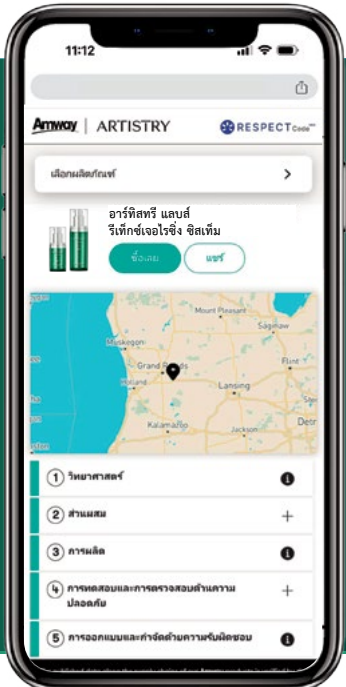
11:12

Amway | ARTISTRY

RESPECT Code

เลือกผลิตภัณฑ์ >

อาร์ทิสทรี แลบส์ รีเท็กซ์เจอไรซิ่ง ซิสเท็ม

ซื้อเลย

แชร์

Mount Pleasant
Saginaw
Muskegon
Grand Rapids
Flint
Holland
Lansing
Kalamazoo
Jackson
Detr

1 วิทยาศาสตร์

2 ส่วนผสม +

3 การผลิต

4 การทดสอบและการตรวจสอบด้านความปลอดภัย +

5 การออกแบบและกำจัดด้วยความรับผิดชอบ